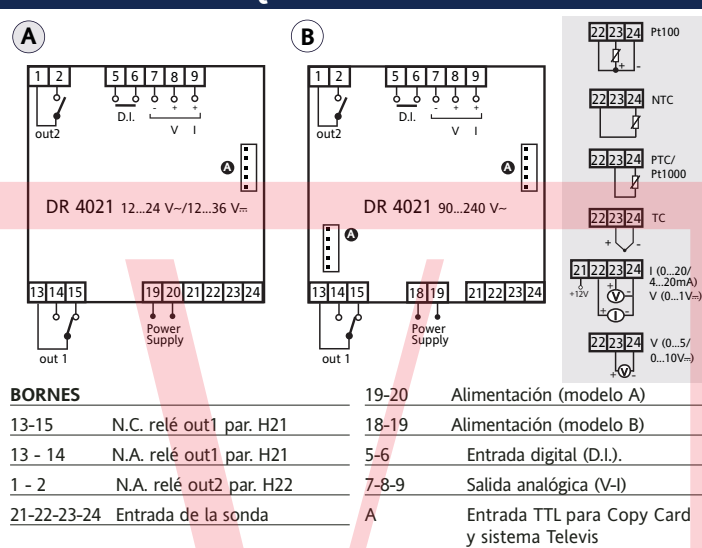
A

1 2 5 6 7 8 9

out2 D.I. - + + V I

A

DR 4021 12...24 V~/12...36 V⎓

13 14 15 19 20 21 22 23 24

out 1 Power Supply

B

1 2 5 6 7 8 9

out2 D.I. - + + V I

A

DR 4021 90...240 V~

A

13 14 15 18 19 21 22 23 24

out 1 Power Supply

22 23 24 Pt100
+ -

22 23 24 NTC

22 23 24 PTC/ Pt1000

22 23 24 TC
+ -

21 22 23 24 I (0...20/ 4...20mA) V (0...1V⎓)
+12V + V - + I -

22 23 24 V (0...5/ 0...10V⎓)
+ V -

BORNES

| | |
|---|---|
| 13-15 | N.C. relé out1 par. H21 |
| 13 - 14 | N.A. relé out1 par. H21 |
| 1 - 2 | N.A. relé out2 par. H22 |
| 21-22-23-24 | Entrada de la sonda |

| | |
|---|---|
| 19-20 | Alimentación (modelo A) |
| 18-19 | Alimentación (modelo B) |
| 5-6 | Entrada digital (D.I.). |
| 7-8-9 | Salida analógica (V-I) |
| A | Entrada TTL para Copy Card y sistema Televis |